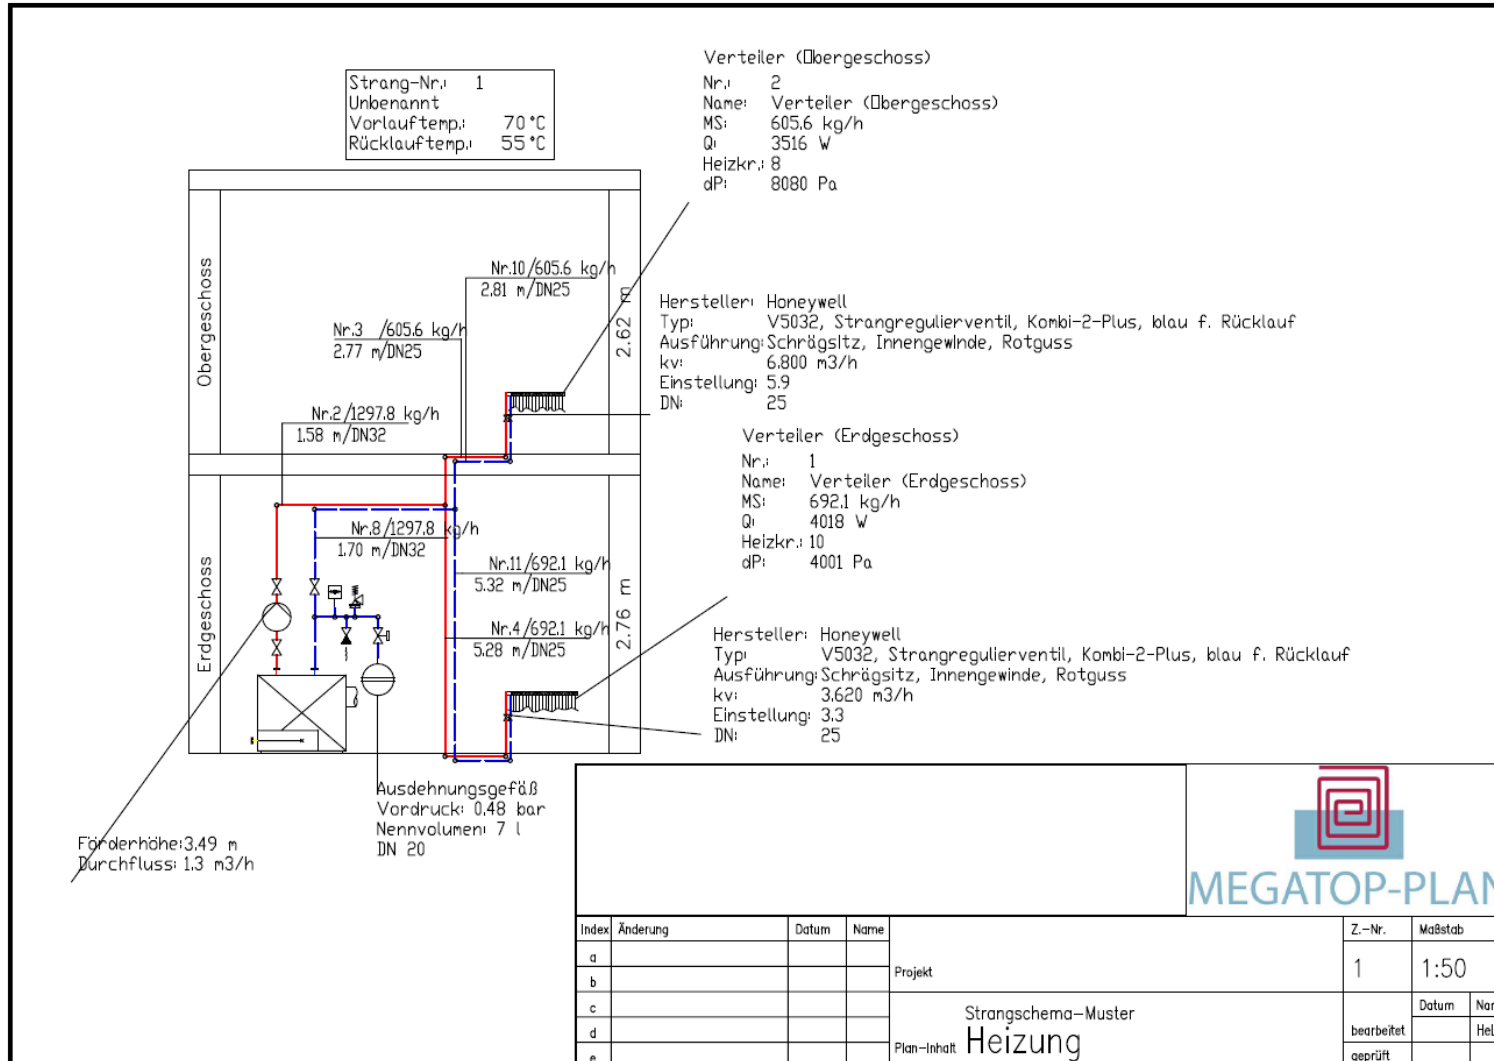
Verteiler (□bergeschoss)
Nr.: 2
Name: Verteiler (□bergeschoss)
MS: 605.6 kg/h
Q: 3516 W
Heizkr.: 8
dP: 8080 Pa

Strang-Nr.: 1
Unbenannt
Vorlauftemp.: 70 °C
Rücklauftemp.: 55 °C

Obergeschoss

Nr.10 / 605.6 kg/h
2.81 m / DN25

Nr.3 / 605.6 kg/h
2.77 m / DN25

2.62 m

Hersteller: Honeywell
Typ: V5032, Strangregulierventil, Kombi-2-Plus, blau f. Rücklauf
Ausführung: Schrägsitz, Innengewinde, Rotguss
kv: 6.800 m3/h
Einstellung: 5.9
DN: 25

Nr.2 / 1297.8 kg/h
1.58 m / DN32

Verteiler (Erdgeschoss)
Nr.: 1
Name: Verteiler (Erdgeschoss)
MS: 692.1 kg/h
Q: 4018 W
Heizkr.: 10
dP: 4001 Pa

Erdgeschoss

Nr.8 / 1297.8 kg/h
1.70 m / DN32

Nr.11 / 692.1 kg/h
5.32 m / DN25

Nr.4 / 692.1 kg/h
5.28 m / DN25

2.76 m

Hersteller: Honeywell
Typ: V5032, Strangregulierventil, Kombi-2-Plus, blau f. Rücklauf
Ausführung: Schrägsitz, Innengewinde, Rotguss
kv: 3.620 m3/h
Einstellung: 3.3
DN: 25

Ausdehnungsgefäß
Vordruck: 0.48 bar
Nennvolumen: 7 l
DN 20

Förderhöhe: 3.49 m
Durchfluss: 1.3 m3/h

MEGATOP-PLAN

| Index | Änderung | Datum | Name |
|---|---|---|---|
| a | | | |
| b | | | |
| c | | | |
| d | | | |
| e | | | |

Projekt
Strangschema-Muster
Plan-Inhalt Heizung

Z.-Nr. 1
Maßstab 1:50
Datum
Nar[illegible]
bearbeitet
Hel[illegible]
geprüft